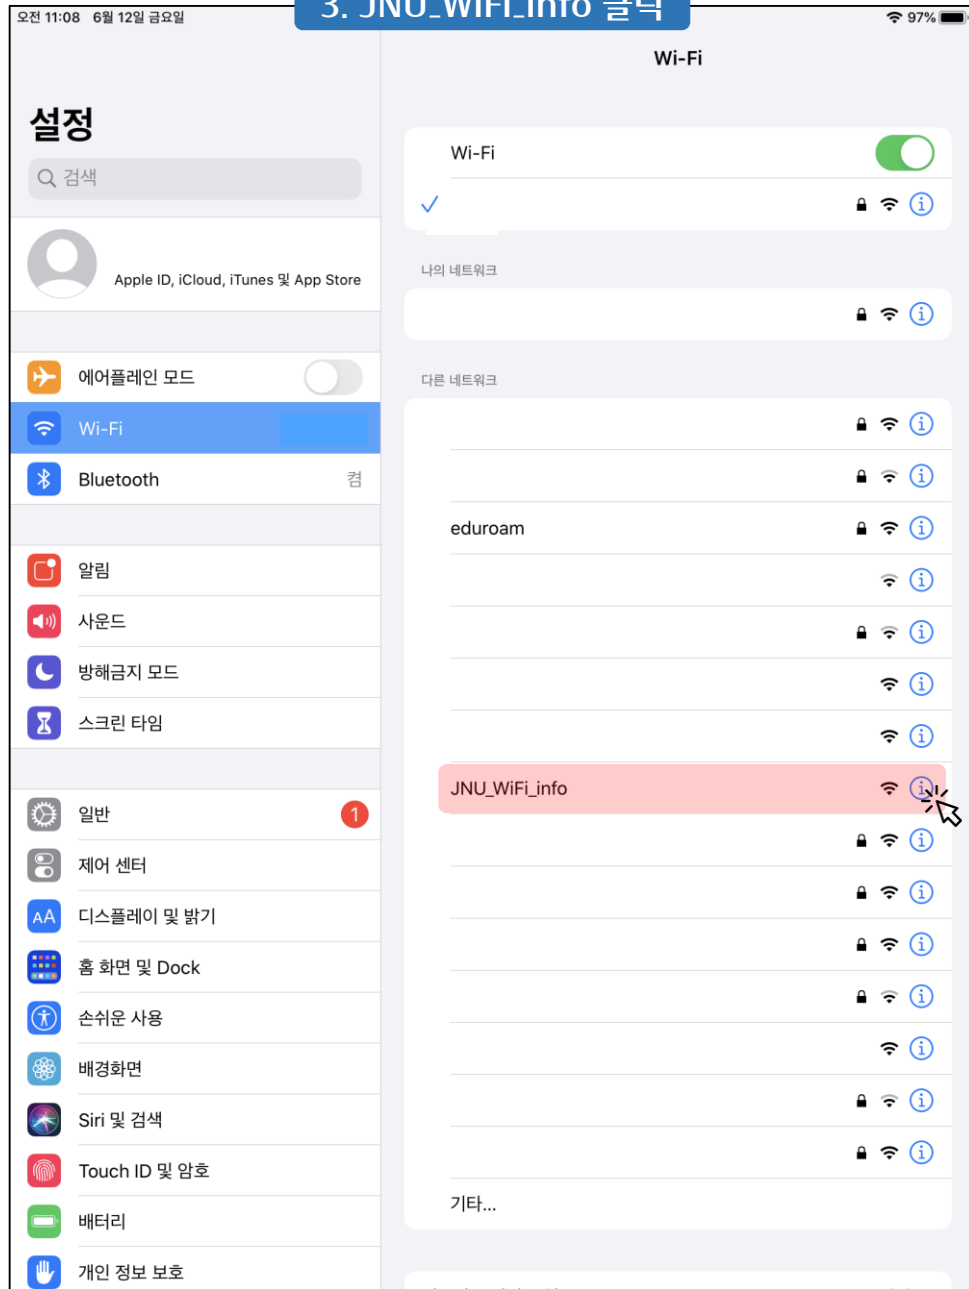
오전 11:08 6월 12일 금요일

3. JNU_WiFi_info 클릭

97%

설정

검색

Apple ID, iCloud, iTunes 및 App Store

에어플레인 모드

Wi-Fi

Bluetooth 켬

알림

사운드

방해금지 모드

스크린 타임

일반 1

제어 센터

디스플레이 및 밝기

홈 화면 및 Dock

손쉬운 사용

배경화면

Siri 및 검색

Touch ID 및 암호

배터리

개인 정보 보호

Wi-Fi

Wi-Fi

나의 네트워크

다른 네트워크

eduroam

JNU_WiFi_info

기타...